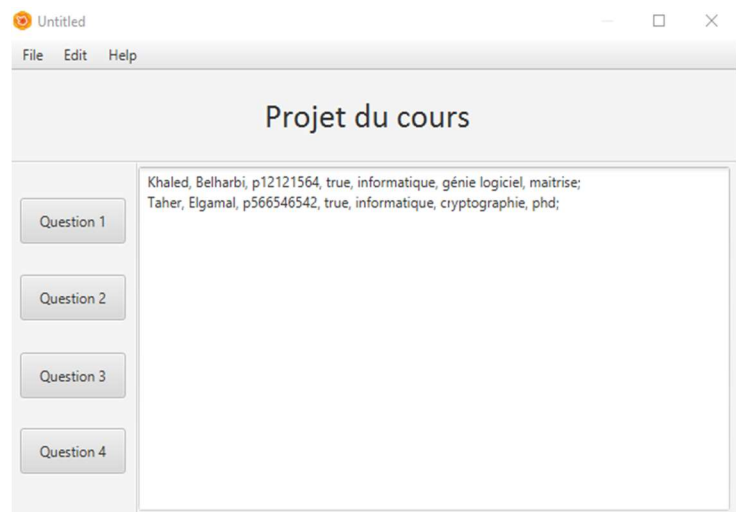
Untitled

File Edit Help

Projet du cours

Question 1

Question 2

Question 3

Question 4

Khaled, Belharbi, p12121564, true, informatique, génie logiciel, maitrise;
Taher, Elgamal, p566546542, true, informatique, cryptographie, phd;